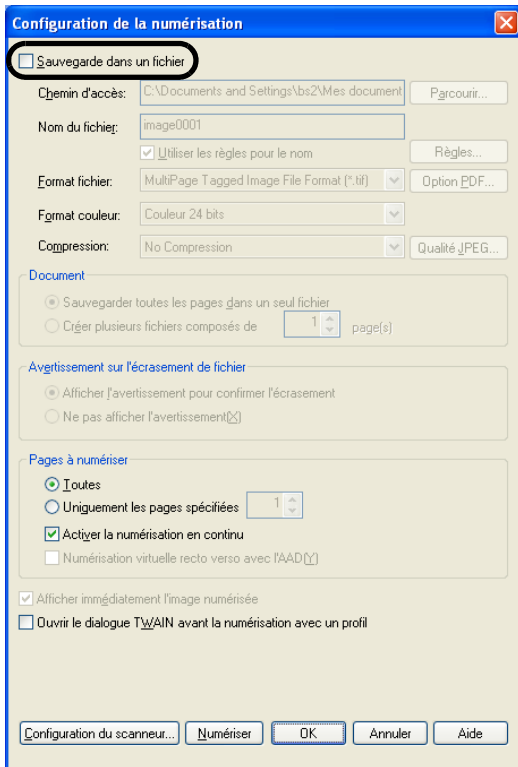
Configuration de la numérisation

Sauvegarde dans un fichier

Chemin d'accès: C:\Documents and Settings\bs2\Mes document Parcourir...

Nom du fichier: image0001

Utiliser les règles pour le nom Règles...

Format fichier: MultiPage Tagged Image File Format (*.tif) Option PDF...

Format couleur: Couleur 24 bits

Compression: No Compression Qualité JPEG...

Document

Sauvegarder toutes les pages dans un seul fichier

Créer plusieurs fichiers composés de 1 page(s)

Avertissement sur l'écrasement de fichier

Afficher l'avertissement pour confirmer l'écrasement

Ne pas afficher l'avertissement(X)

Pages à numériser

Toutes

Uniquement les pages spécifiées 1

Activer la numérisation en continu

Numérisation virtuelle recto verso avec l'AAD(Y)

Afficher immédiatement l'image numérisée

Ouvrir le dialogue TWAIN avant la numérisation avec un profil

Configuration du scanneur... Numériser OK Annuler Aide